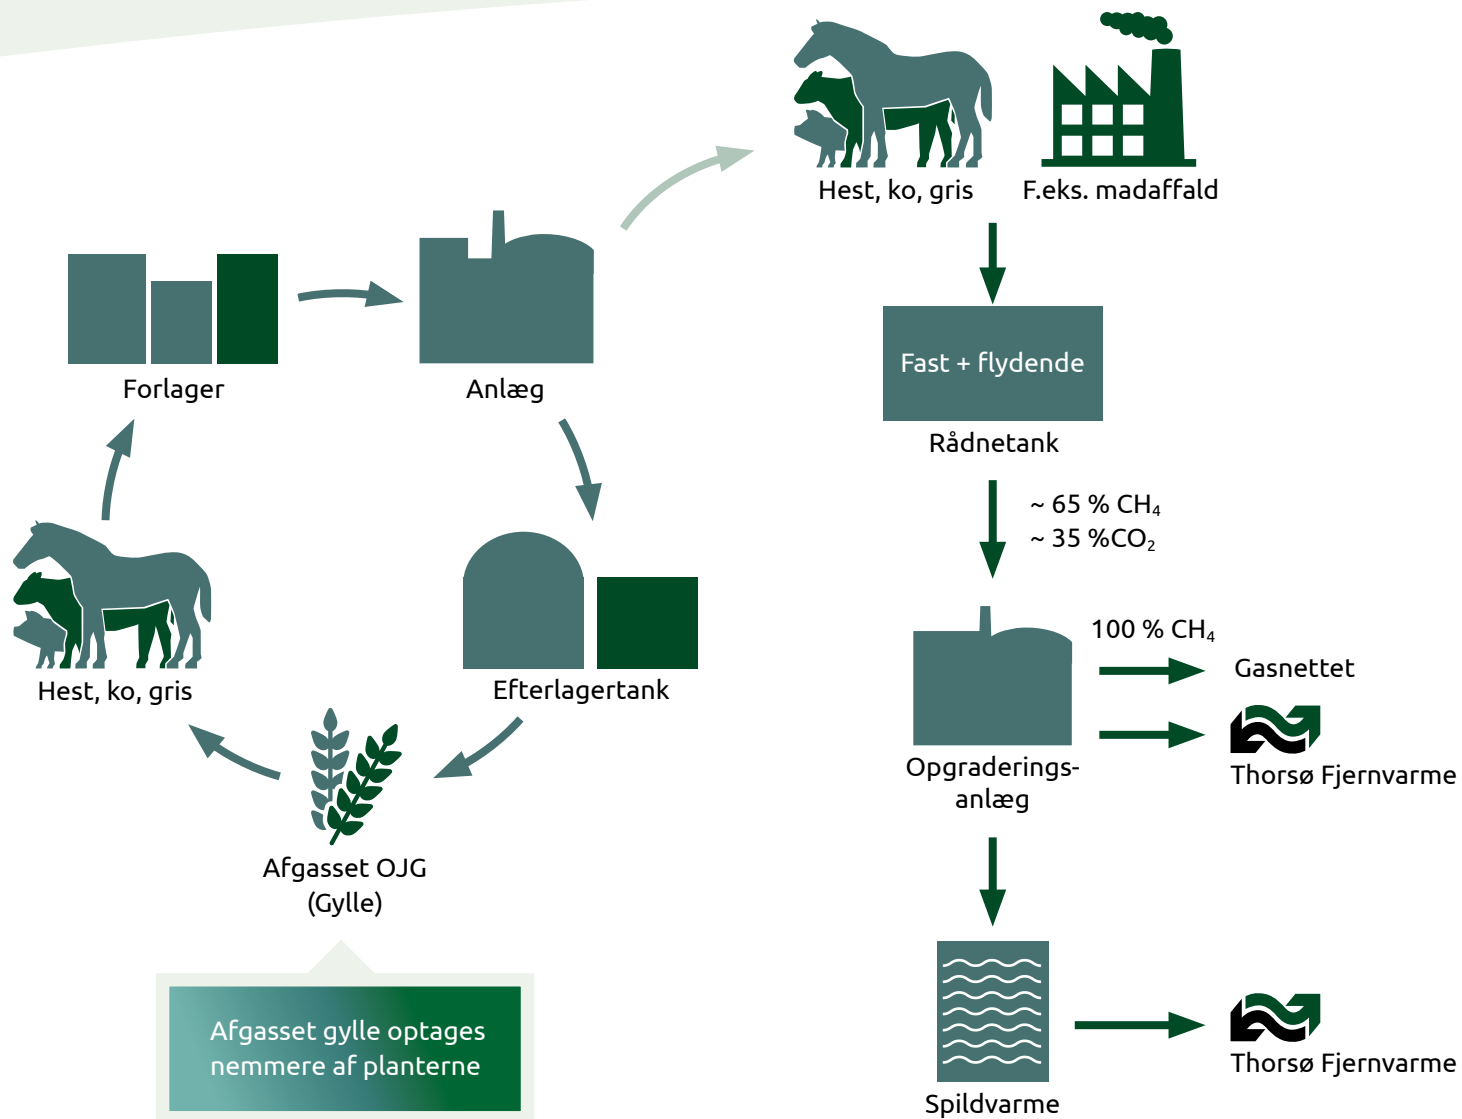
Hest, ko, gris

F.eks. madaffald

Forlager

Anlæg

Fast + flydende

Rådnetank

~ 65 % $CH_4$
~ 35 %$CO_2$

Hest, ko, gris

Efterlagertank

100 % $CH_4$

Gasnettet

Thorsø Fjernvarme

Opgraderingsanlæg

Afgasset OJG
(Gylle)

Afgasset gylle optages nemmere af planterne

Spildvarme

Thorsø Fjernvarme